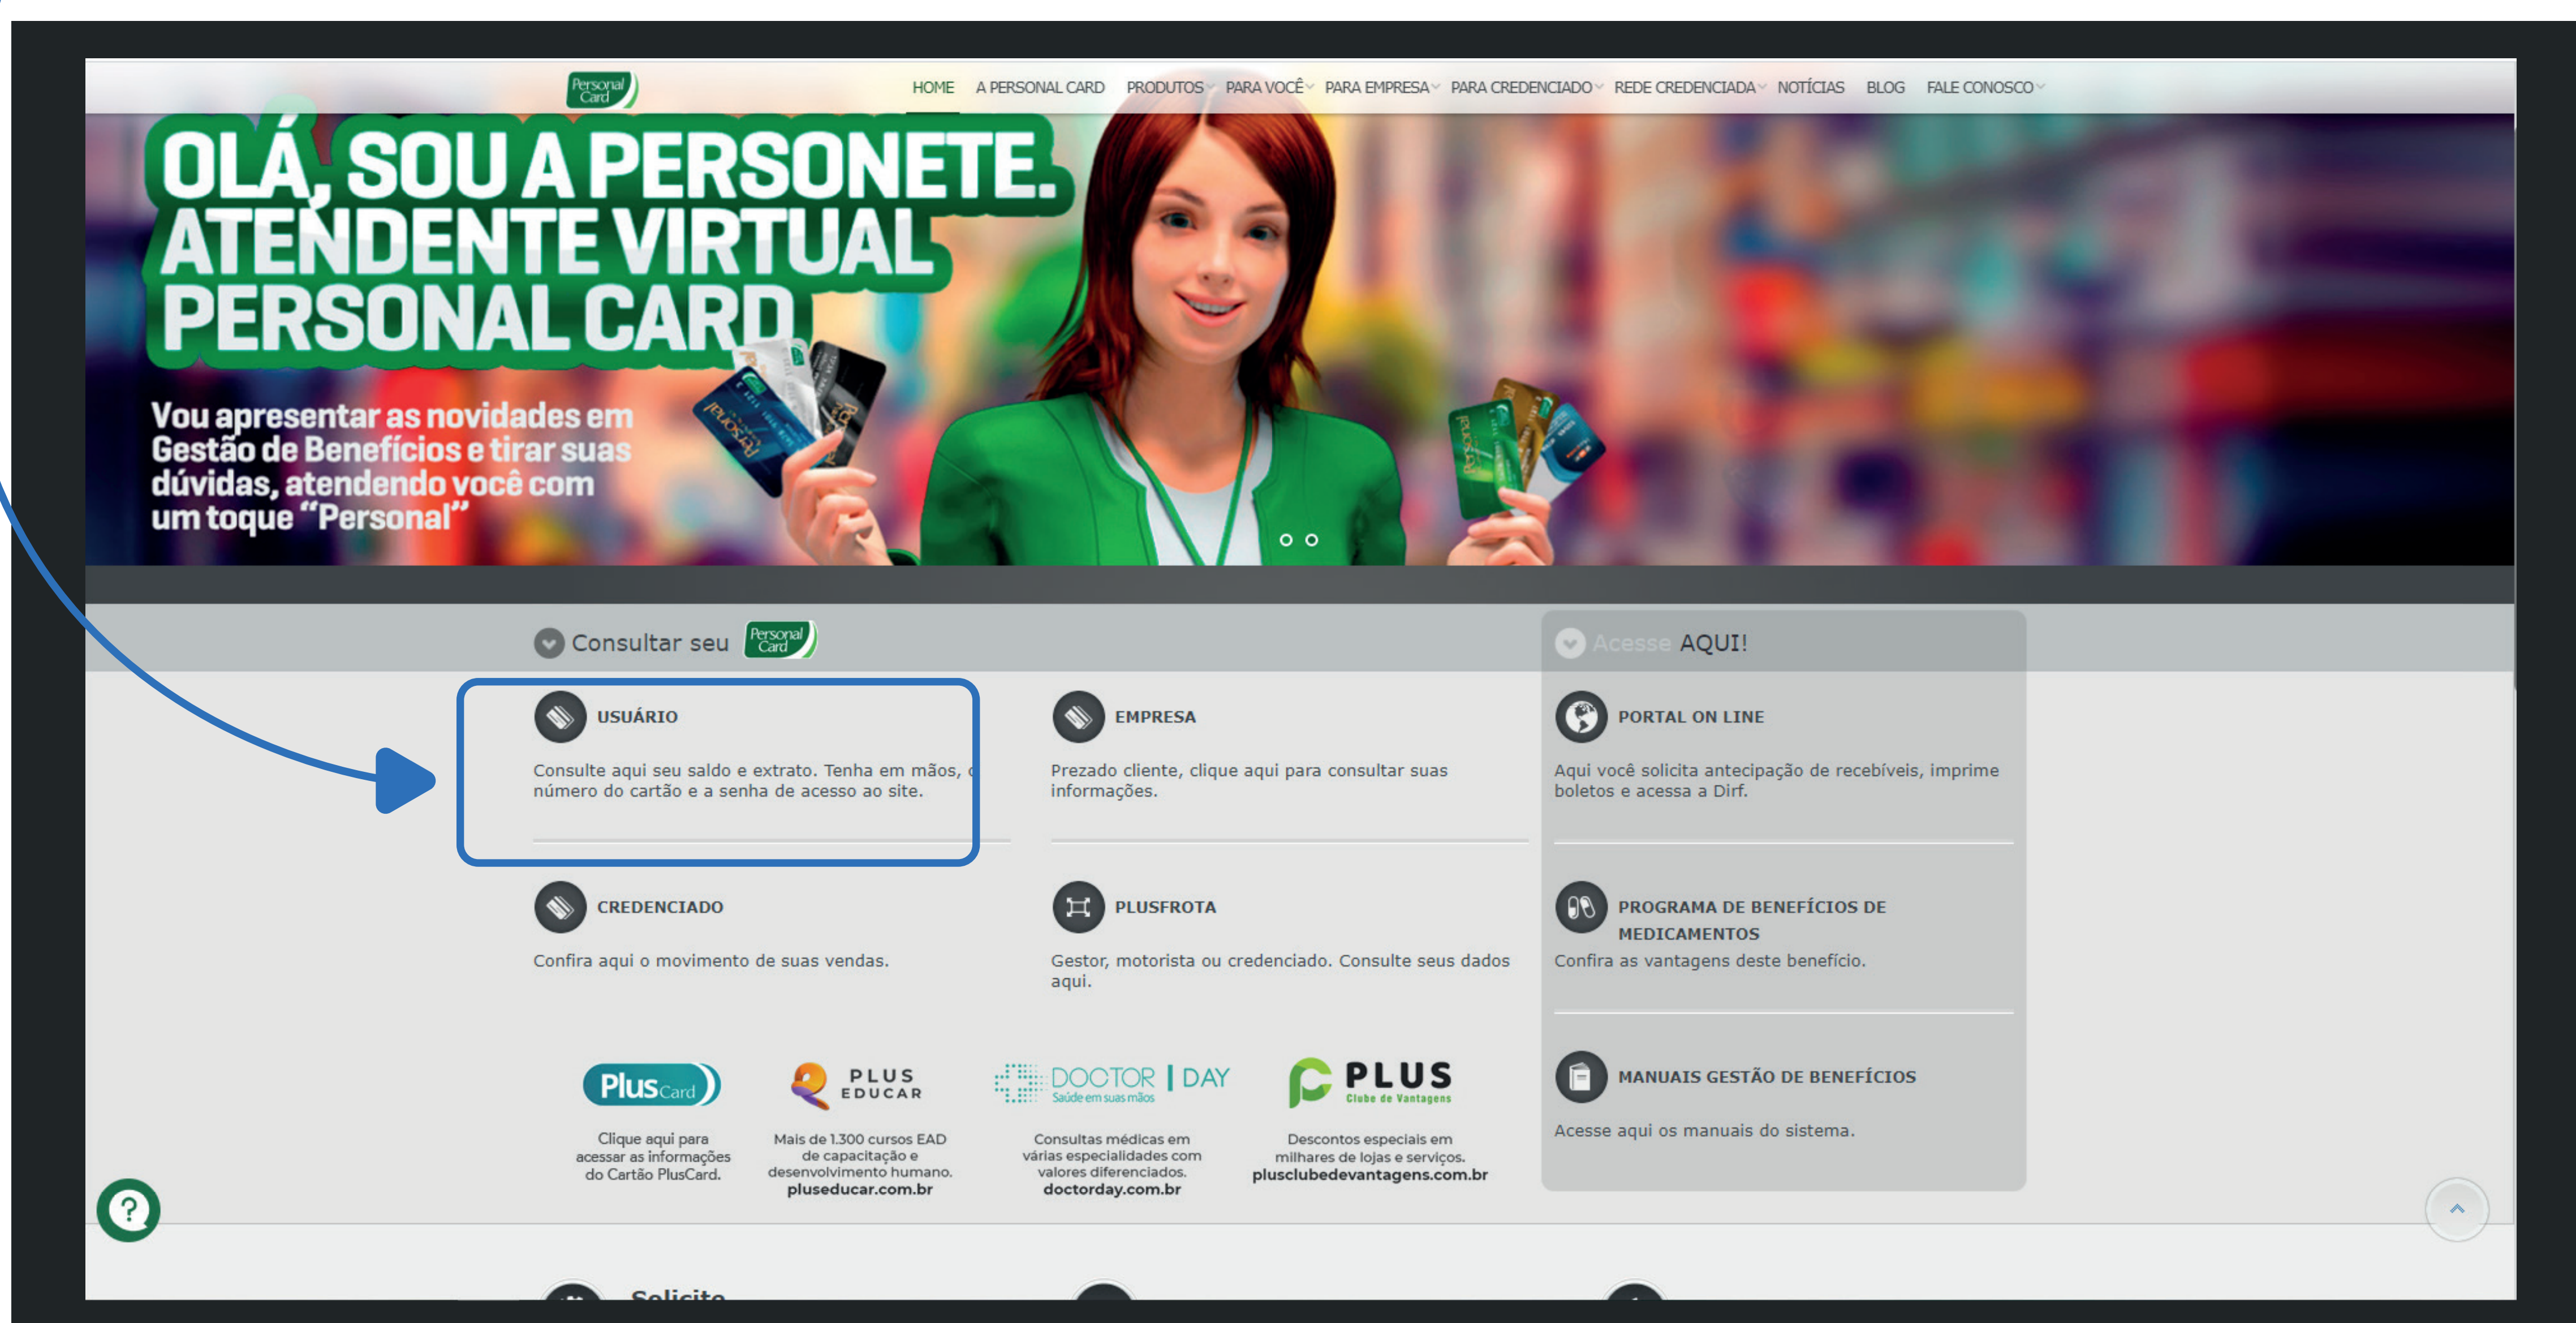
Personal Card

HOME A PERSONAL CARD PRODUTOS PARA VOCÊ PARA EMPRESA PARA CREDENCIADO REDE CREDENCIADA NOTÍCIAS BLOG FALE CONOSCO

OLÁ, SOU A PERSONETE. ATENDENTE VIRTUAL PERSONAL CARD

Vou apresentar as novidades em Gestão de Benefícios e tirar suas dúvidas, atendendo você com um toque "Personal"

Consultar seu Personal Card

Acesse AQUI!

USUÁRIO

Consulte aqui seu saldo e extrato. Tenha em mãos, o número do cartão e a senha de acesso ao site.

EMPRESA

Prezado cliente, clique aqui para consultar suas informações.

PORTAL ON LINE

Aqui você solicita antecipação de recebíveis, imprime boletos e acessa a Dirf.

CREDENCIADO

Confira aqui o movimento de suas vendas.

PLUSFROTA

Gestor, motorista ou credenciado. Consulte seus dados aqui.

PROGRAMA DE BENEFÍCIOS DE MEDICAMENTOS

Confira as vantagens deste benefício.

MANUAIS GESTÃO DE BENEFÍCIOS

Acesse aqui os manuais do sistema.

PlusCard

Clique aqui para acessar as informações do Cartão PlusCard.

PLUS EDUCAR

Mais de 1.300 cursos EAD de capacitação e desenvolvimento humano.
pluseducar.com.br

DOCTOR | DAY Saúde em suas mãos

Consultas médicas em várias especialidades com valores diferenciados.
doctorday.com.br

PLUS Clube de Vantagens

Descontos especiais em milhares de lojas e serviços.
plusclubedevantagens.com.br

Solicite